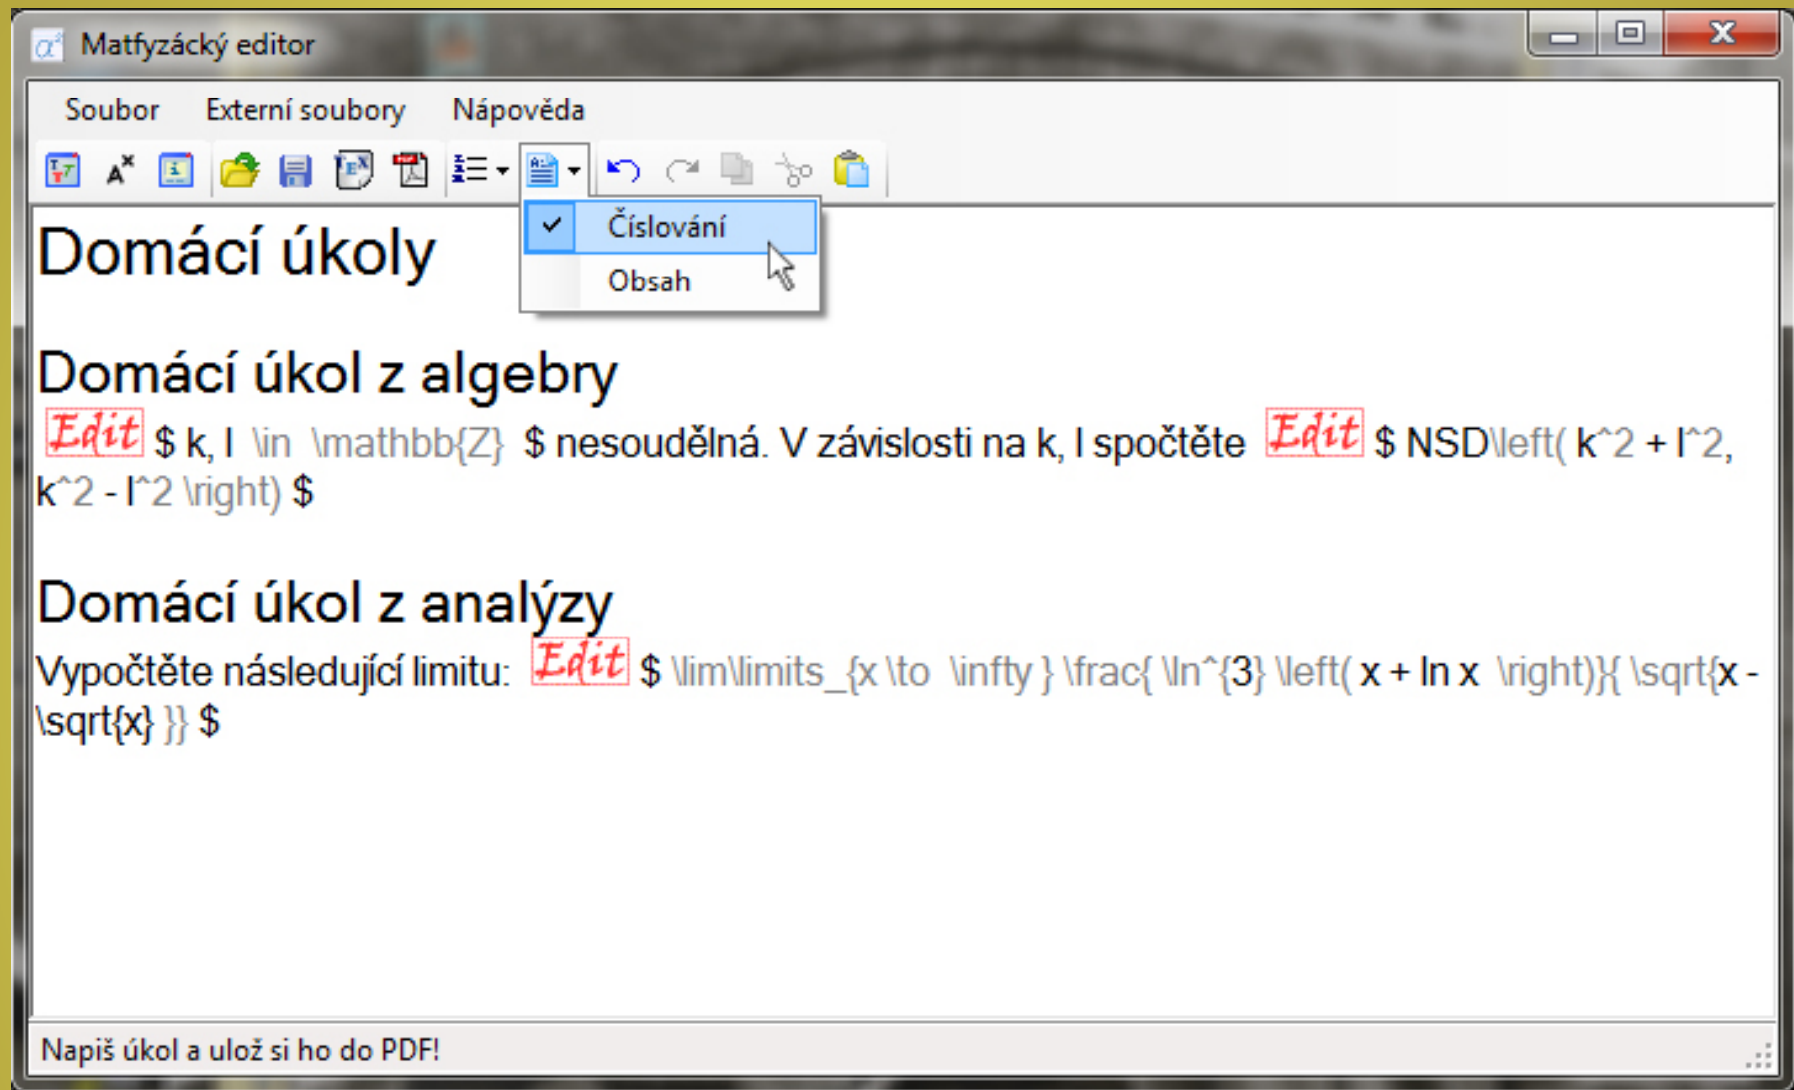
Matfyzácký editor

Soubor   Externí soubory   Nápověda

Číslování
Obsah

Domácí úkoly

Domácí úkol z algebry

Edit \$ k, l \in \mathbb{Z} \$ nesoudělná. V závislosti na k, l spočtěte Edit \$ NSD\left( k^2 + l^2, k^2 - l^2 \right) \$

Domácí úkol z analýzy

Vypočtěte následující limitu: Edit \$ \lim\limits_{x \to \infty } \frac{ \ln^{3} \left( x + ln x \right)}{ \sqrt{x - \sqrt{x} }} \$

Napiš úkol a ulož si ho do PDF!